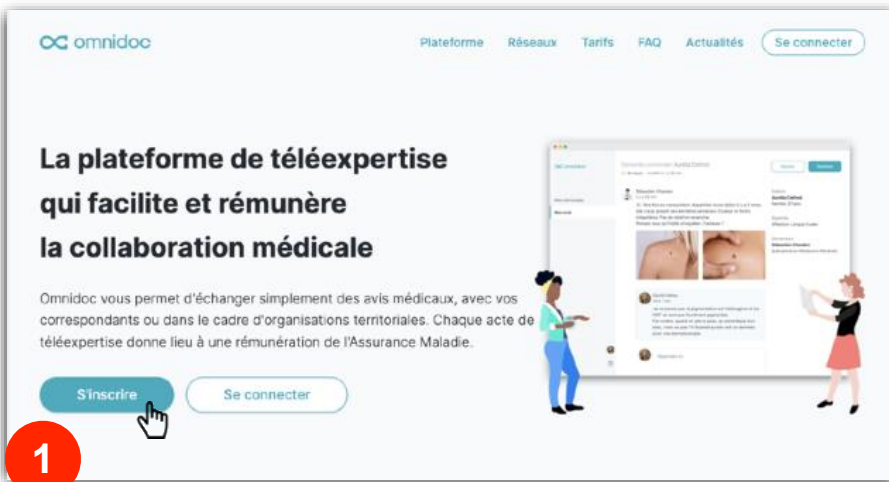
omnidoc

Plateforme Réseaux Tarifs FAQ Actualités Se connecter

La plateforme de téléexpertise qui facilite et rémunère la collaboration médicale

Omnidoc vous permet d'échanger simplement des avis médicaux, avec vos correspondants ou dans le cadre d'organisations territoriales. Chaque acte de téléexpertise donne lieu à une rémunération de l'Assurance Maladie.

S'inscrire

Se connecter

1